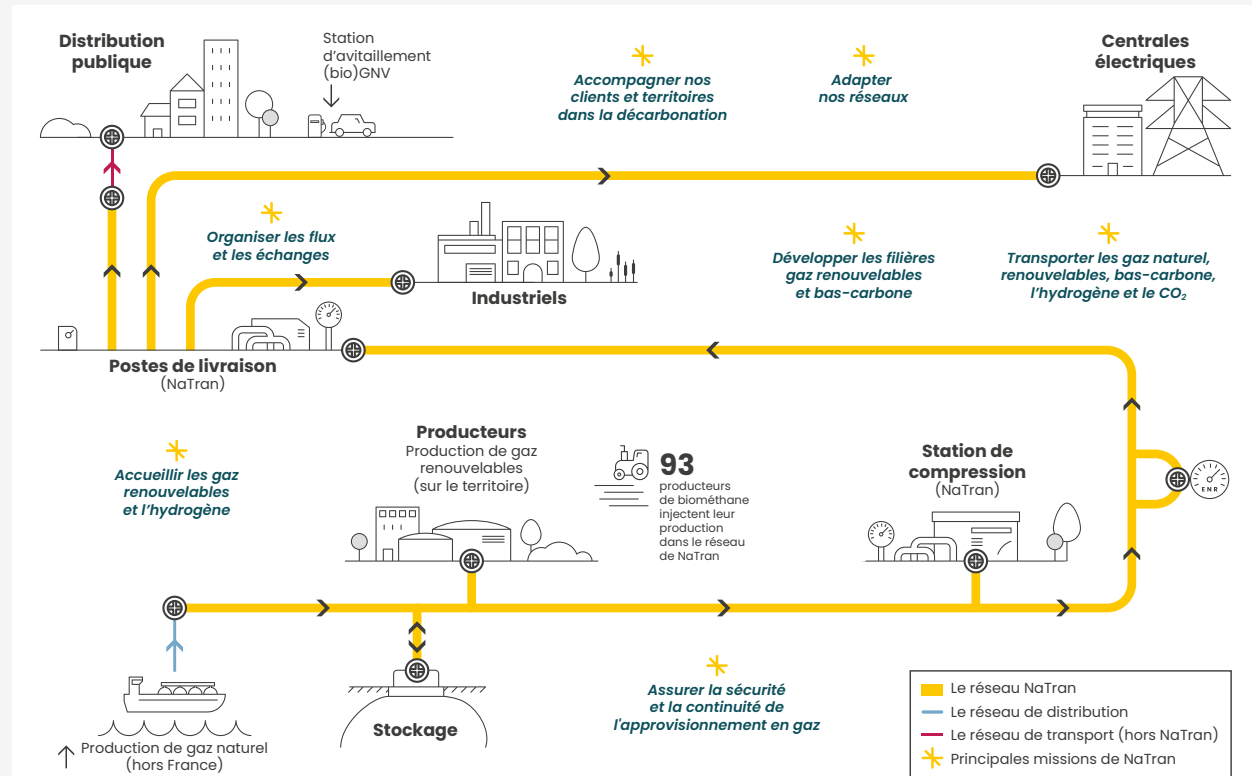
Distribution publique

Station d'avitaillement (bio)GNV

Accompagner nos clients et territoires dans la décarbonation

Adapter nos réseaux

Centrales électriques

Organiser les flux et les échanges

Industriels

Développer les filières gaz renouvelables et bas-carbone

Transporter les gaz naturel, renouvelables, bas-carbone, l'hydrogène et le $CO_2$

Postes de livraison (NaTran)

Accueillir les gaz renouvelables et l'hydrogène

Producteurs
Production de gaz renouvelables (sur le territoire)

93 producteurs de biométhane injectent leur production dans le réseau de NaTran

Station de compression (NaTran)

ENR

Stockage

Assurer la sécurité et la continuité de l'approvisionnement en gaz

Production de gaz naturel (hors France)

Le réseau NaTran
Le réseau de distribution
Le réseau de transport (hors NaTran)
Principales missions de NaTran